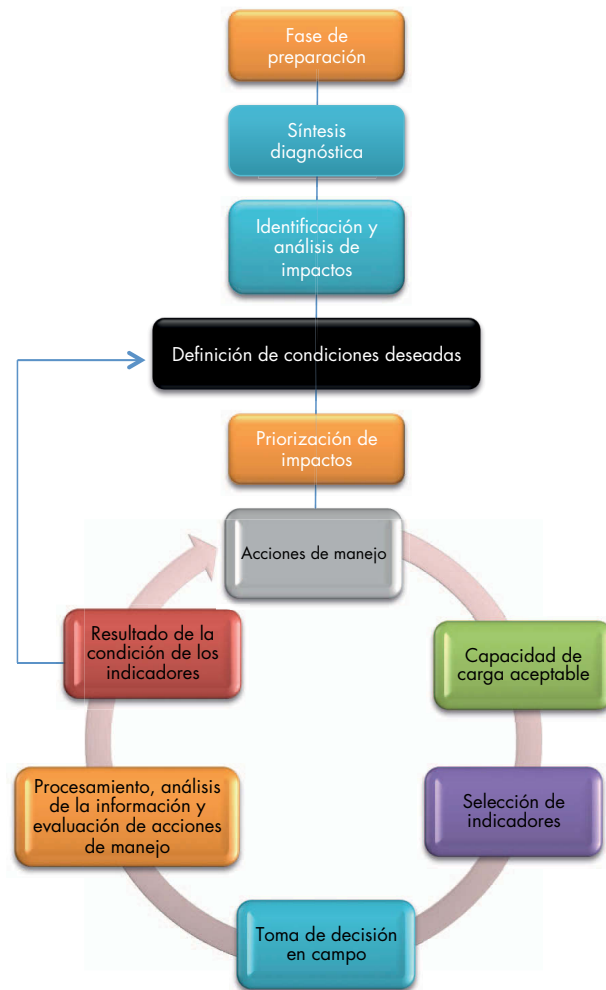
Fase de preparación

Síntesis diagnóstica

Identificación y análisis de impactos

Definición de condiciones deseadas

Priorización de impactos

Acciones de manejo

Capacidad de carga aceptable

Selección de indicadores

Toma de decisión en campo

Procesamiento, análisis de la información y evaluación de acciones de manejo

Resultado de la condición de los indicadores